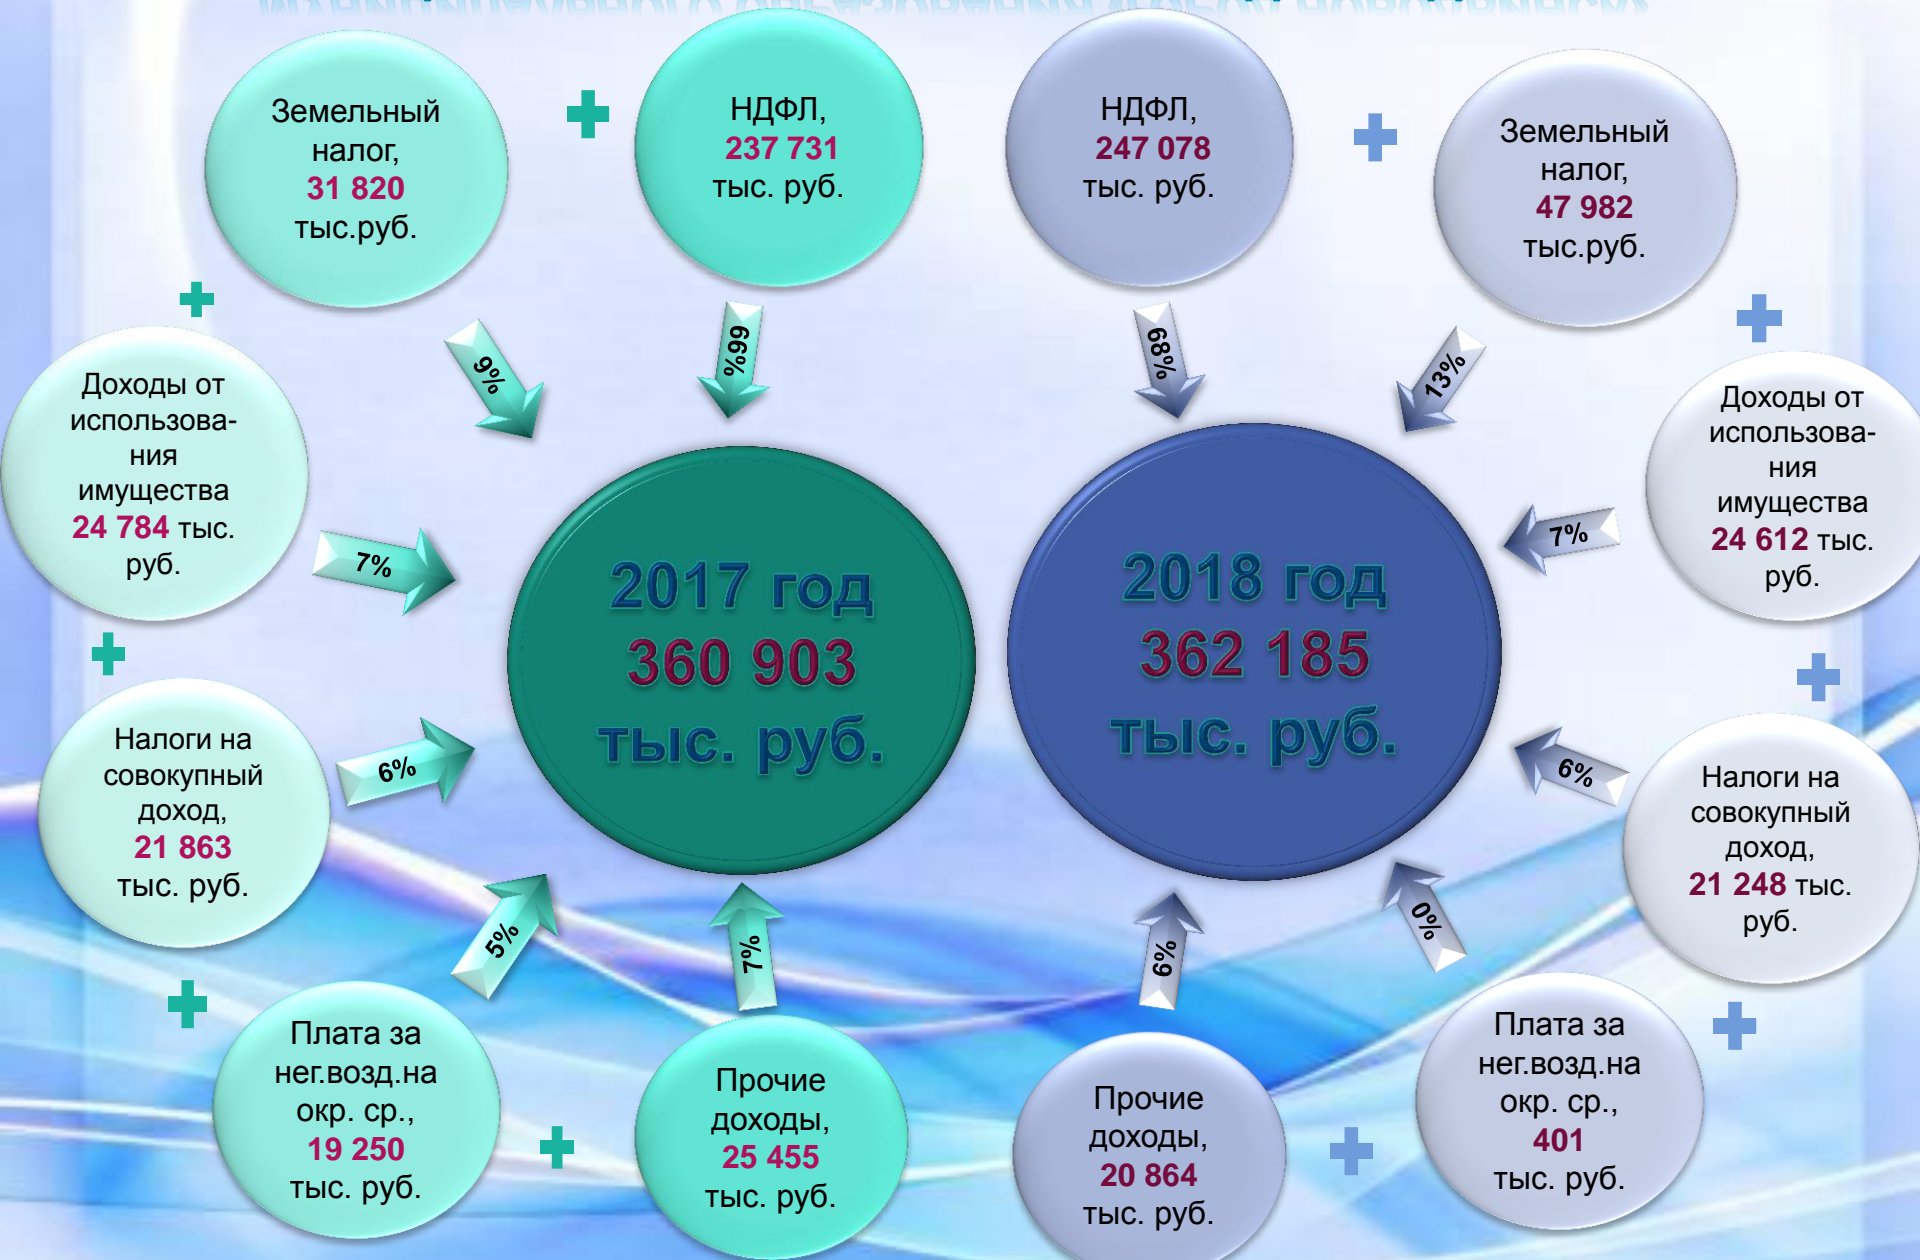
Земельный налог, 31 820 тыс.руб.

НДФЛ, 237 731 тыс. руб.

НДФЛ, 247 078 тыс. руб.

Земельный налог, 47 982 тыс.руб.

9%

66%

68%

13%

Доходы от использования имущества 24 784 тыс. руб.

7%

2017 год 360 903 тыс. руб.

2018 год 362 185 тыс. руб.

7%

Доходы от использования имущества 24 612 тыс. руб.

Налоги на совокупный доход, 21 863 тыс. руб.

6%

6%

Налоги на совокупный доход, 21 248 тыс. руб.

5%

7%

6%

0%

Плата за нег.возд.на окр. ср., 19 250 тыс. руб.

Прочие доходы, 25 455 тыс. руб.

Прочие доходы, 20 864 тыс. руб.

Плата за нег.возд.на окр. ср., 401 тыс. руб.